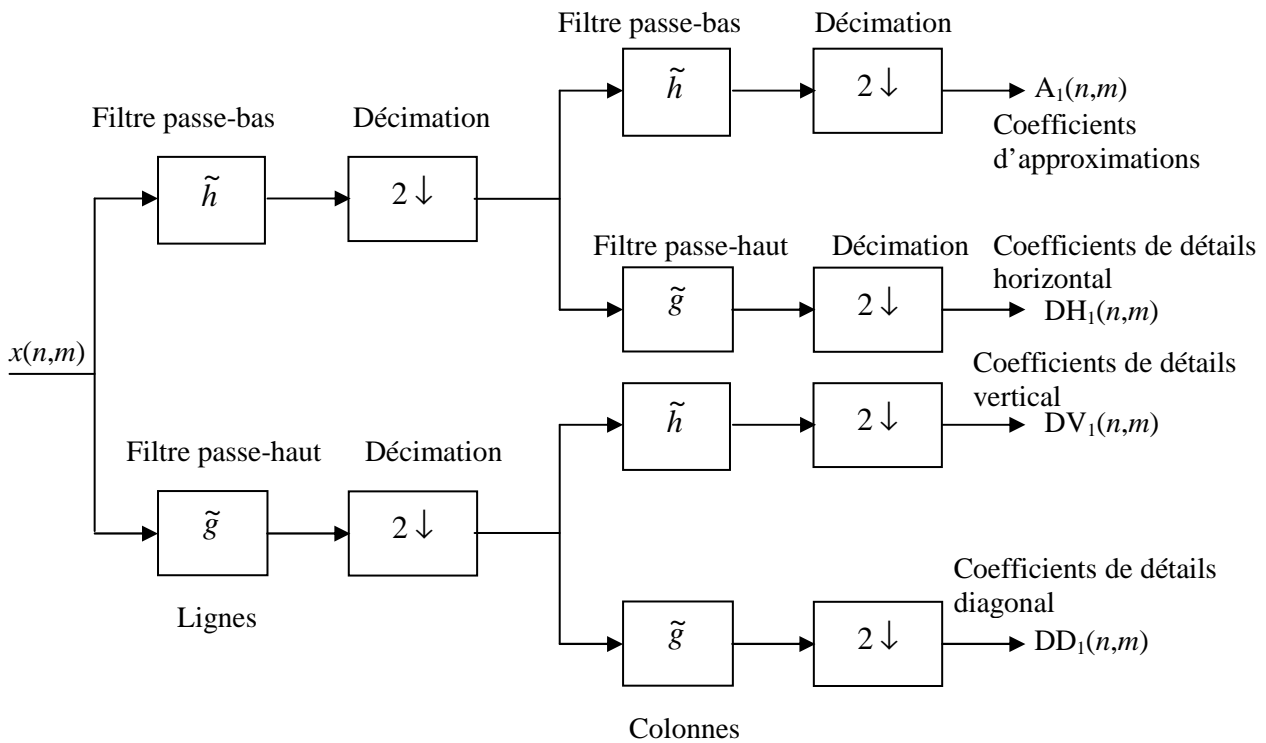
Filtre passe-bas

Décimation

$\tilde{h}$

$2\downarrow$

$A_1(n,m)$

Coefficients d’approximations

Filtre passe-bas

Décimation

$\tilde{h}$

$2\downarrow$

Filtre passe-haut

Décimation

Coefficients de détails horizontal

$\tilde{g}$

$2\downarrow$

$DH_1(n,m)$

$x(n,m)$

Coefficients de détails vertical

$\tilde{h}$

$2\downarrow$

$DV_1(n,m)$

Filtre passe-haut

Décimation

$\tilde{g}$

$2\downarrow$

Coefficients de détails diagonal

Lignes

$\tilde{g}$

$2\downarrow$

$DD_1(n,m)$

Colonnes